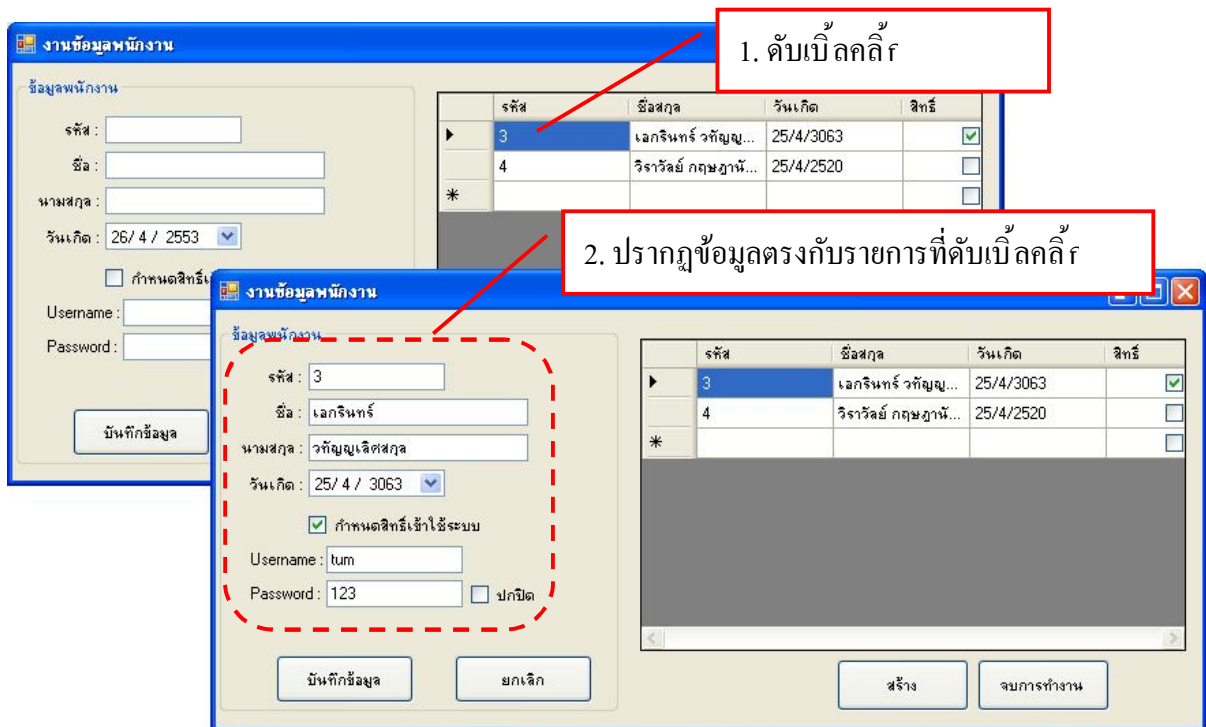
งานข้อมูลพนักงาน

1. ดับเบิ้ลคลิ้ก

ข้อมูลพนักงาน

รหัส :

ชื่อ :

นามสกุล :

วันเกิด : 26/ 4 / 2553

กำหนดสิทธิ์เ

Username :

Password :

บันทึกข้อมูล

| | รหัส | ชื่อสกุล | วันเกิด | สิทธิ์ |
|---|---|---|---|---|
| ▶ | 3 | เอกรินทร์ วหัญญู... | 25/4/3063 | ☑ |
| | 4 | วิราวัลย์ กฤษฎานั... | 25/4/2520 | ☐ |
| * | | | | ☐ |

2. ปรากฏข้อมูลตรงกับรายการที่ดับเบิ้ลคลิ้ก

งานข้อมูลพนักงาน

ข้อมูลพนักงาน

รหัส : 3

ชื่อ : เอกรินทร์

นามสกุล : วหัญญูเลิศสกุล

วันเกิด : 25/ 4 / 3063

กำหนดสิทธิ์เข้าใช้ระบบ

Username : tum

Password : 123 ปกปิด

บันทึกข้อมูล

ยกเลิก

| | รหัส | ชื่อสกุล | วันเกิด | สิทธิ์ |
|---|---|---|---|---|
| ▶ | 3 | เอกรินทร์ วหัญญู... | 25/4/3063 | ☑ |
| | 4 | วิราวัลย์ กฤษฎานั... | 25/4/2520 | ☐ |
| * | | | | ☐ |

สร้าง

จบการทำงาน